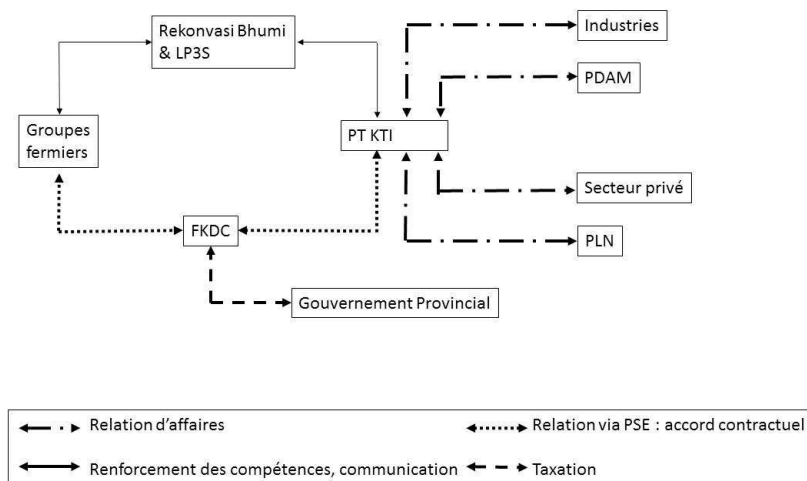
Rekonvasi Bhumi & LP3S

Industries

PDAM

Groupes fermiers

PT KTI

Secteur privé

FKDC

PLN

Gouvernement Provincial

Relation d'affaires

Relation via PSE : accord contractuel

Renforcement des compétences, communication

Taxation